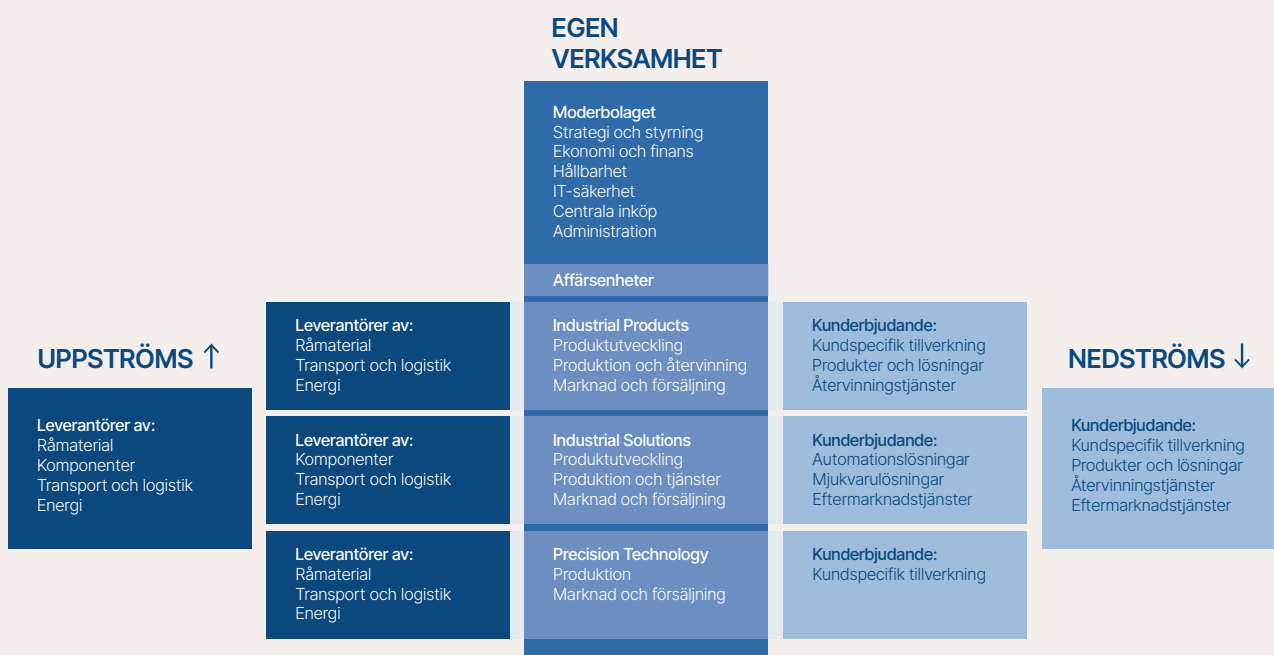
EGEN VERKSAMHET

Moderbolaget
Strategi och styrning
Ekonomi och finans
Hållbarhet
IT-säkerhet
Centrala inköp
Administration

Affärsenheter

UPPSTRÖMS ↑

Leverantörer av:
Råmaterial
Komponenter
Transport och logistik
Energi

Leverantörer av:
Råmaterial
Transport och logistik
Energi

Industrial Products
Produktutveckling
Produktion och återvinning
Marknad och försäljning

Kunderbjudande:
Kundspecifik tillverkning
Produkter och lösningar
Återvinningstjänster

Leverantörer av:
Komponenter
Transport och logistik
Energi

Industrial Solutions
Produktutveckling
Produktion och tjänster
Marknad och försäljning

Kunderbjudande:
Automationslösningar
Mjukvarulösningar
Eftermarknadstjänster

Leverantörer av:
Råmaterial
Transport och logistik
Energi

Precision Technology
Produktion
Marknad och försäljning

Kunderbjudande:
Kundspecifik tillverkning

NEDSTRÖMS ↓

Kunderbjudande:
Kundspecifik tillverkning
Produkter och lösningar
Återvinningstjänster
Eftermarknadstjänster